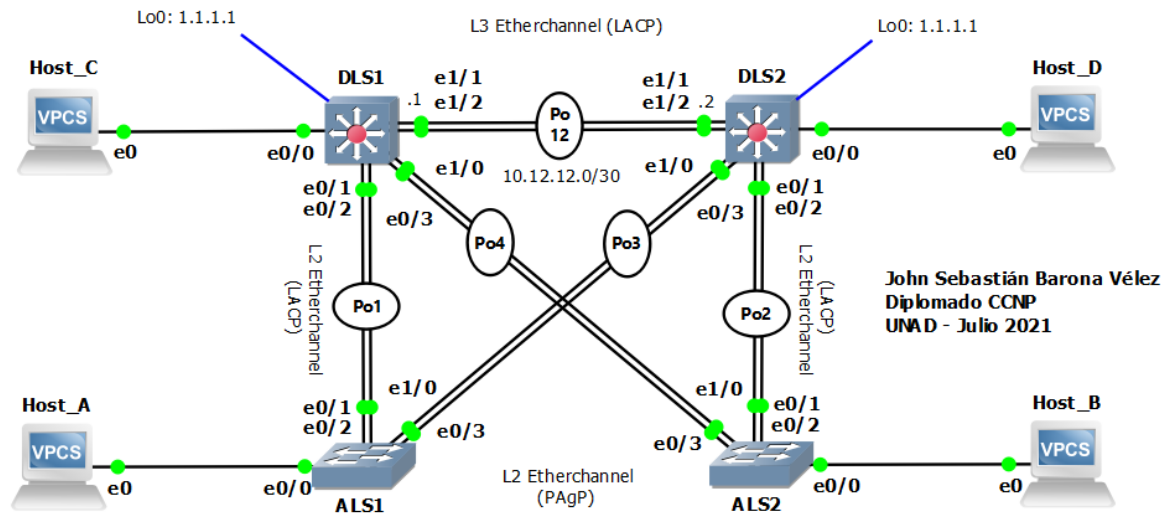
Lo0: 1.1.1.1

L3 Etherchannel (LACP)

Lo0: 1.1.1.1

Host_C

DLS1

e1/1
e1/2

.1

Po
12

e1/1
e1/2

.2

DLS2

Host_D

VPCS

e0

e0/0

e1/0

10.12.12.0/30

e1/0

e0/0

e0

VPCS

e0/1
e0/2

e0/3

Po4

Po3

e0/3

e0/1
e0/2

L2 Etherchannel (LACP)

Po1

Po2

L2 Etherchannel (LACP)

John Sebastián Barona Vélez
Diplomado CCNP
UNAD - Julio 2021

e1/0

e1/0

Host_A

e0/1
e0/2

e0/3

e0/3

e0/1
e0/2

Host_B

VPCS

e0

e0/0

L2 Etherchannel
(PAgP)

e0/0

e0

VPCS

ALS1

ALS2